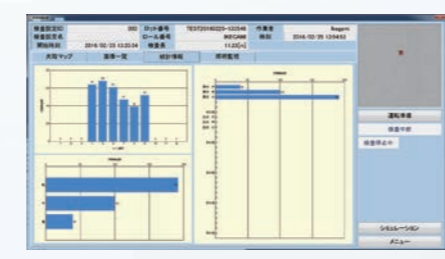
検査区分ID | 000 | ロット番号 | TEST20160225-120548 | 作業者 | Bagami
検査区分名 | | ロール番号 | MZCAM | 検反 | 2016/02/25 13:54:52
開始時刻 | 2016/02/25 13:53:34 | 検査長 | 11.03[m]

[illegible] | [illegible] | 統計情報 | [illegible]

運転準備
検査中断
検査停止中

シミュレーション
メニュー